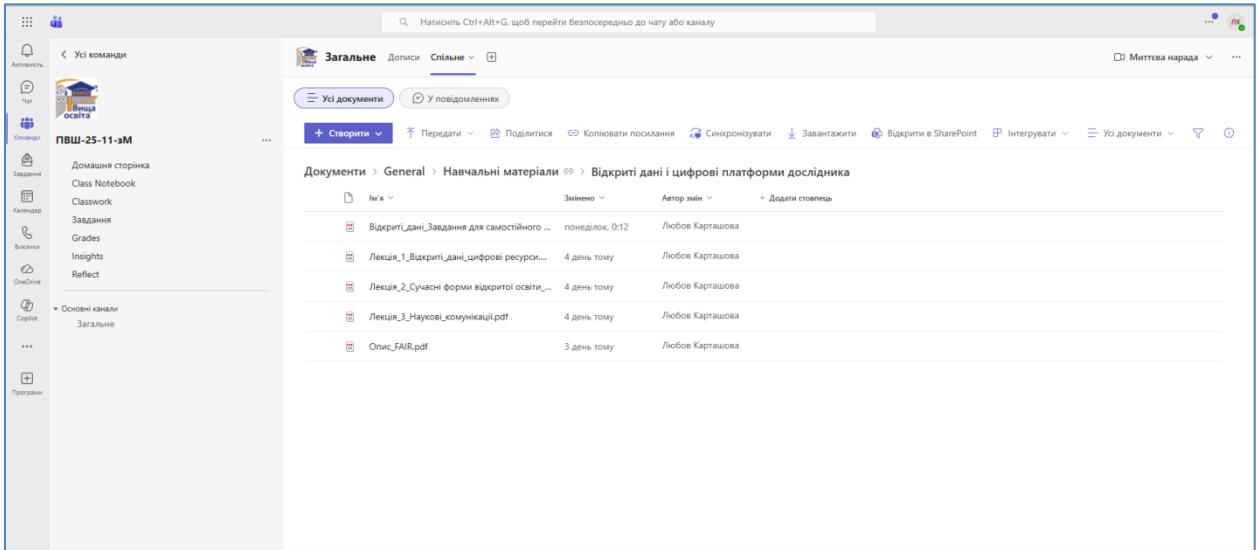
Натисніть Ctrl+Alt+G, щоб перейти безпосередньо до чату або каналу

ЛК

Активність
Чат
Команди
Завдання
Календар
Виклики
OneDrive
Copilot
...
Програми

< Усі команди

Вища освіта

ПВШ-25-11-зМ ...

Домашня сторінка
Class Notebook
Classwork
Завдання
Grades
Insights
Reflect

Основні канали
Загальне

Загальне Дописи Спільне ⊕

Миттєва нарада ...

Усі документи
У повідомленнях

+ Створити
Передати
Поділитися
Копіювати посилання
Синхронізувати
Завантажити
Відкрити в SharePoint
Інтегрувати
Усі документи

Документи > General > Навчальні матеріали > Відкриті дані і цифрові платформи дослідника

| Ім'я | Змінено | Автор змін | + Додати стовпець |
|---|---|---|---|
| Відкриті_дані_Завдання для самостійного ... | понеділок, 0:12 | Любов Карташова | |
| Лекція_1_Відкриті_дані_цифрові ресурси... | 4 день тому | Любов Карташова | |
| Лекція_2_Сучасні форми відкритої освіти_... | 4 день тому | Любов Карташова | |
| Лекція_3_Наукові_комунікації.pdf | 4 день тому | Любов Карташова | |
| Опис_FAIR.pdf | 3 день тому | Любов Карташова | |